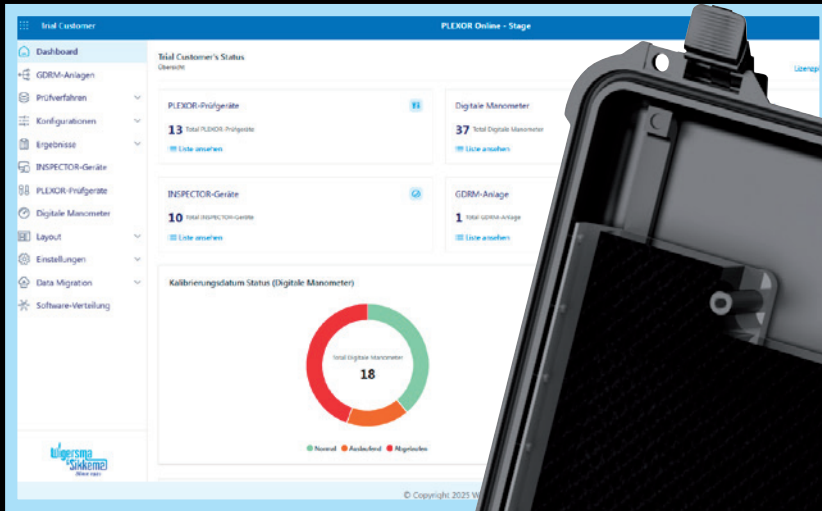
Trial Customer
PLEXOR Online - Stage

Dashboard
GDRM-Anlagen
Prüfverfahren
Konfigurationen
Ergebnisse
INSPECTOR-Geräte
PLEXOR-Prüfgeräte
Digitale Manometer
Layout
Einstellungen
Data Migration
Software-Verteilung

Wigersma & Sikkema
Since 1921

Trial Customer's Status
Übersicht

Lizenzp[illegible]

PLEXOR-Prüfgeräte
13 Total PLEXOR-Prüfgeräte
Liste ansehen

Digitale Manometer
37 Total Digitale Manometer
Liste ansehen

INSPECTOR-Geräte
10 Total INSPECTOR-Geräte
Liste ansehen

GDRM-Anlage
1 Total GDRM-Anlage
Liste ansehen

Kalibrierungsdatum Status (Digitale Manometer)

Total Digitale Manometer
18

Normal Auslaufend Abgelaufen

© Copyright 2025 W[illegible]